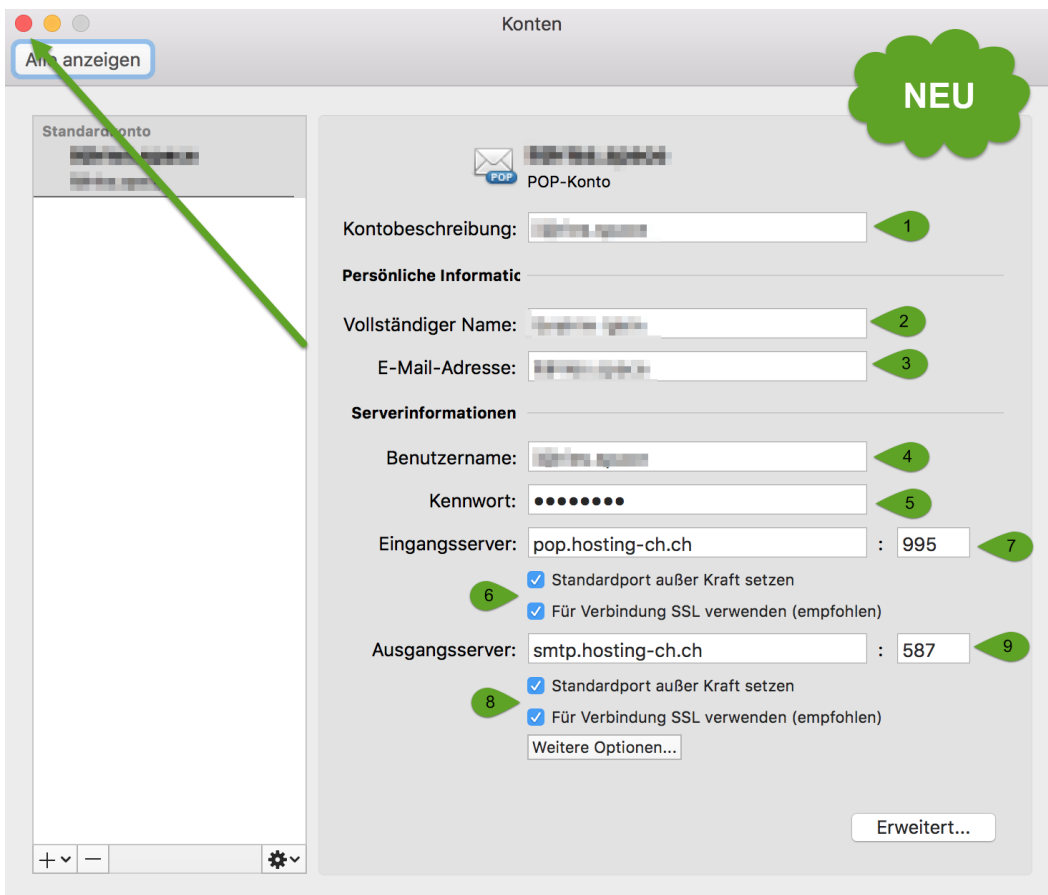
Konten

Alle anzeigen

NEU

Standardkonto
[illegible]
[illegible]

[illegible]
POP
POP-Konto

Kontobeschreibung: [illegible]
1

Persönliche Informatic

Vollständiger Name: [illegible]
2

E-Mail-Adresse: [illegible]
3

Serverinformationen

Benutzername: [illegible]
4

Kennwort: ••••••••
5

Eingangsserver: pop.hosting-ch.ch : 995
7

6
Standardport außer Kraft setzen
Für Verbindung SSL verwenden (empfohlen)

Ausgangsserver: smtp.hosting-ch.ch : 587
9

8
Standardport außer Kraft setzen
Für Verbindung SSL verwenden (empfohlen)

Weitere Optionen...

Erweitert...

+ —